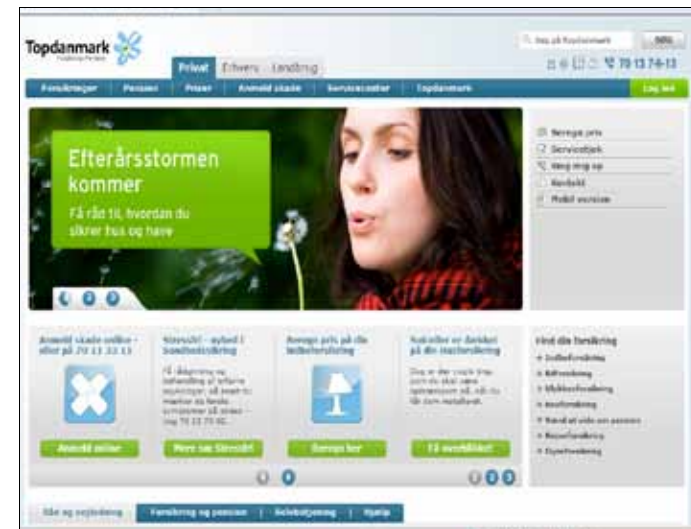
Topdanmark

Søg på Topdanmark

Privat | Erhverv | Landbrug

70 13 74 13

Forsikringer | Pension | Priser | Anmeld skade | Servicecenter | Topdanmark

Log ind

Efterårsstormen kommer

Få råd til, hvordan du sikrer hus og have

Beregn pris
Servicetjek
Vælg mig op
Kontakt
Mobil version

Anmeld skade online - eller på 70 13 33 13

Anmeld online

Sikredit - nyhed i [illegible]

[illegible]

Mere om Sikredit

Beregn pris på din indboforsikring

Beregn her

Nakke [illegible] på din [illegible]

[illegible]

Få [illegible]

Find din forsikring
Indboforsikring
Bilforsikring
Ulykkesforsikring
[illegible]
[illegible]
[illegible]
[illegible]

Råd og vejledning | Forsikring og pension | Selvbetjening | Hjælp